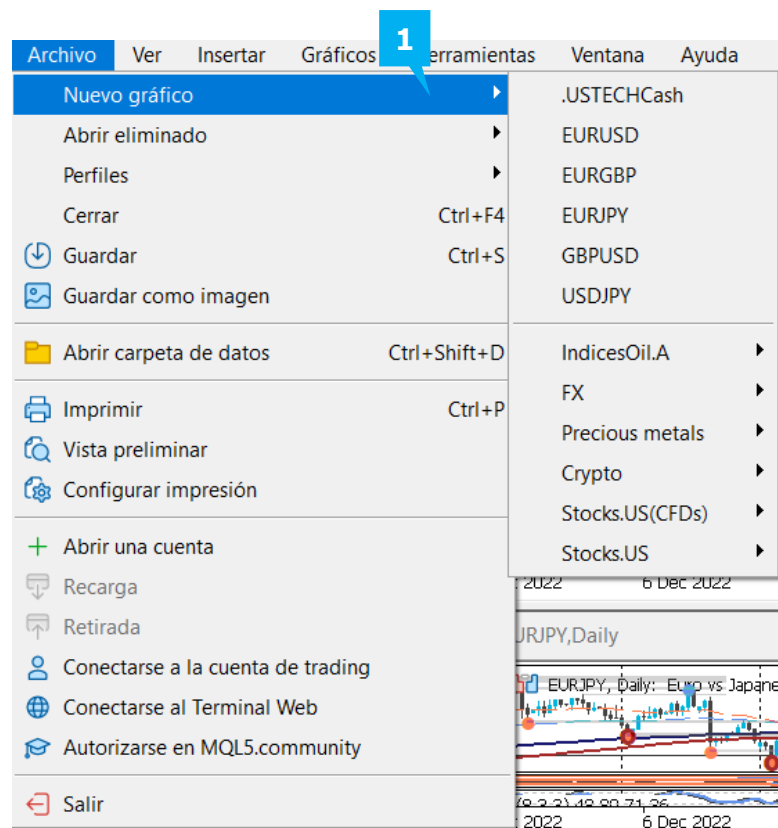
Archivo Ver Insertar Gráficos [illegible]erramientas Ventana Ayuda

1

Nuevo gráfico
Abrir eliminado
Perfiles
Cerrar Ctrl+F4
Guardar Ctrl+S
Guardar como imagen
Abrir carpeta de datos Ctrl+Shift+D
Imprimir Ctrl+P
Vista preliminar
Configurar impresión
Abrir una cuenta
Recarga
Retirada
Conectarse a la cuenta de trading
Conectarse al Terminal Web
Autorizarse en MQL5.community
Salir

.USTECHCash
EURUSD
EURGBP
EURJPY
GBPUSD
USDJPY
IndicesOil.A
FX
Precious metals
Crypto
Stocks.US(CFDs)
Stocks.US

2022 6 Dec 2022
URJPY,Daily
EURJPY, Daily: Euro vs Japane
(8,3,3) 48.80 71.36
2022 6 Dec 2022